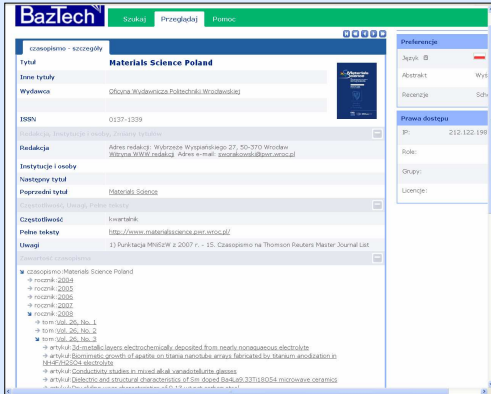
BazTech

Szukaj Przeglądaj Pomoc

czasopismo - szczegóły

| Tytuł | Materials Science Poland |
|---|---|
| Inne tytuły | |
| Wydawca | Oficyna Wydawnicza Politechniki Wrocławskiej |
| ISSN | 0137-1339 |

Redakcja, Instytucje i osoby, Zmiany tytułów

| Redakcja | Adres redakcji: Wybrzeże Wyspiańskiego 27, 50-370 Wrocław Witryna WWW redakcji Adres e-mail: zworakowski@pwr.wroc.pl |
|---|---|
| Instytucje i osoby | |
| Następny tytuł | |
| Poprzedni tytuł | Materials Science |

Częstotliwość, Uwagi, Pełne teksty

| Częstotliwość | kwartalnik |
|---|---|
| Pełne teksty | http://www.materialsscience.pwr.wroc.pl/ |
| Uwagi | 1) Punktacja MNiSzW z 2007 r. - 15. Czasopismo na Thomson Reuters Master Journal List |

Zawartość czasopisma

czasopismo - Materials Science Poland
rocznik: 2004
rocznik: 2005
rocznik: 2006
rocznik: 2007
rocznik: 2008
tom: Vol. 26, No. 1
tom: Vol. 26, No. 2
tom: Vol. 26, No. 3
artykuł: 3d-metallic layers electrochemically deposited from nearly nonaqueous electrolyte
artykuł: Biomimetic growth of apatite on titania nanotube arrays fabricated by titanium anodization in NH4F/H2SO4 electrolyte
artykuł: Conductivity studies in mixed alkali vanadotellurite glasses
artykuł: Dielectric and structural characteristics of Sm doped Ba4La9.33Ti18O54 microwave ceramics
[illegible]

Preferencje

Język
Abstrakt Wys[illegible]
Recenzje Sch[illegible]

Prawa dostępu

IP: 212.122.199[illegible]
Role:
Grupy:
Licencje: